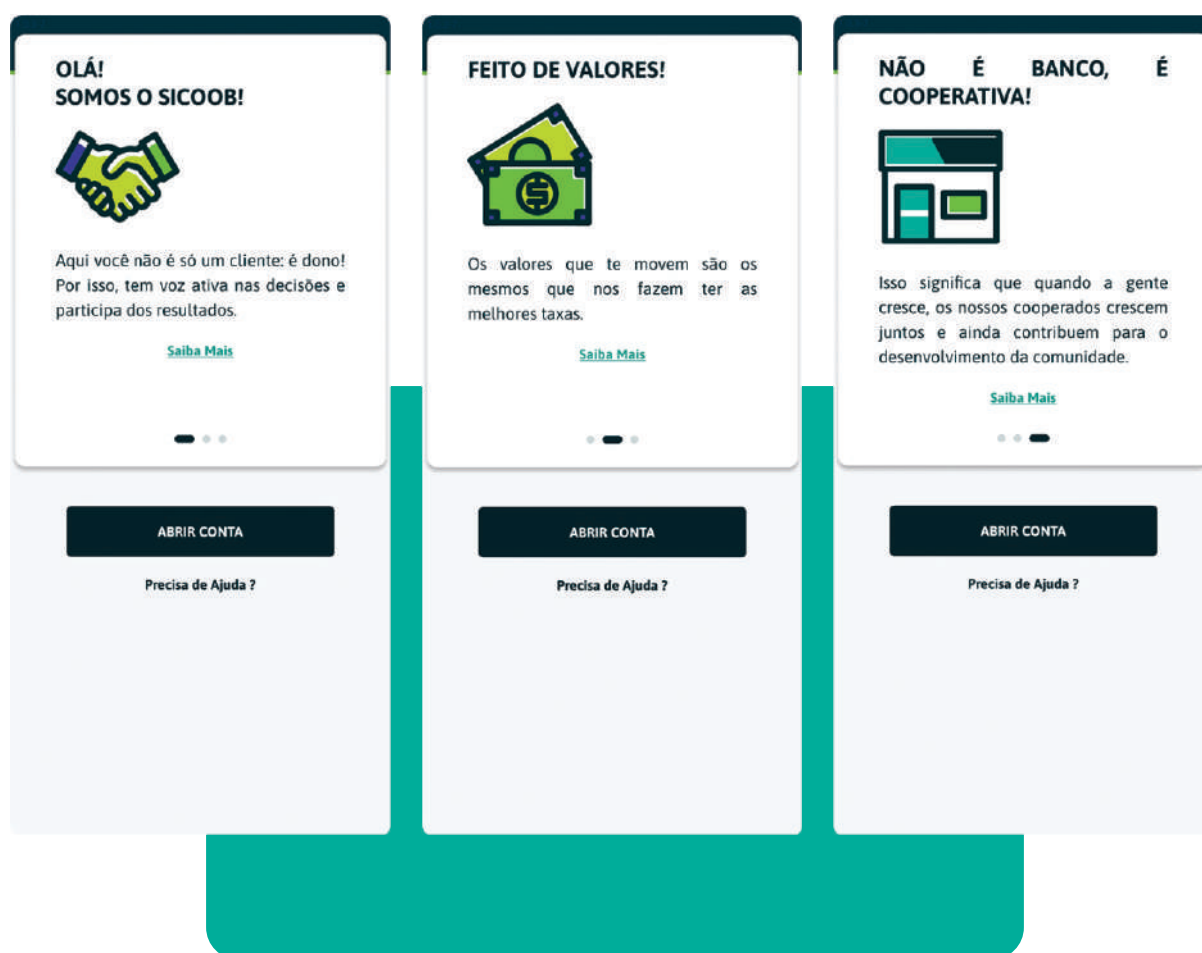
OLÁ!
SOMOS O SICOOB!

Aqui você não é só um cliente: é dono! Por isso, tem voz ativa nas decisões e participa dos resultados.

Saiba Mais

ABRIR CONTA

Precisa de Ajuda ?

FEITO DE VALORES!

Os valores que te movem são os mesmos que nos fazem ter as melhores taxas.

Saiba Mais

ABRIR CONTA

Precisa de Ajuda ?

NÃO É BANCO, É COOPERATIVA!

Isso significa que quando a gente cresce, os nossos cooperados crescem juntos e ainda contribuem para o desenvolvimento da comunidade.

Saiba Mais

ABRIR CONTA

Precisa de Ajuda ?